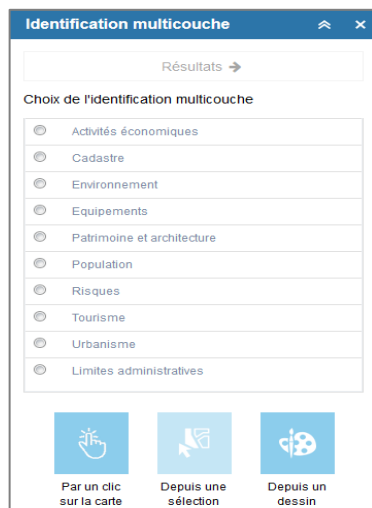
Identification multicouche

Résultats ➔

Choix de l'identification multicouche

Activités économiques
Cadastre
Environnement
Equipements
Patrimoine et architecture
Population
Risques
Tourisme
Urbanisme
Limites administratives

Par un clic sur la carte

Depuis une sélection

Depuis un dessin